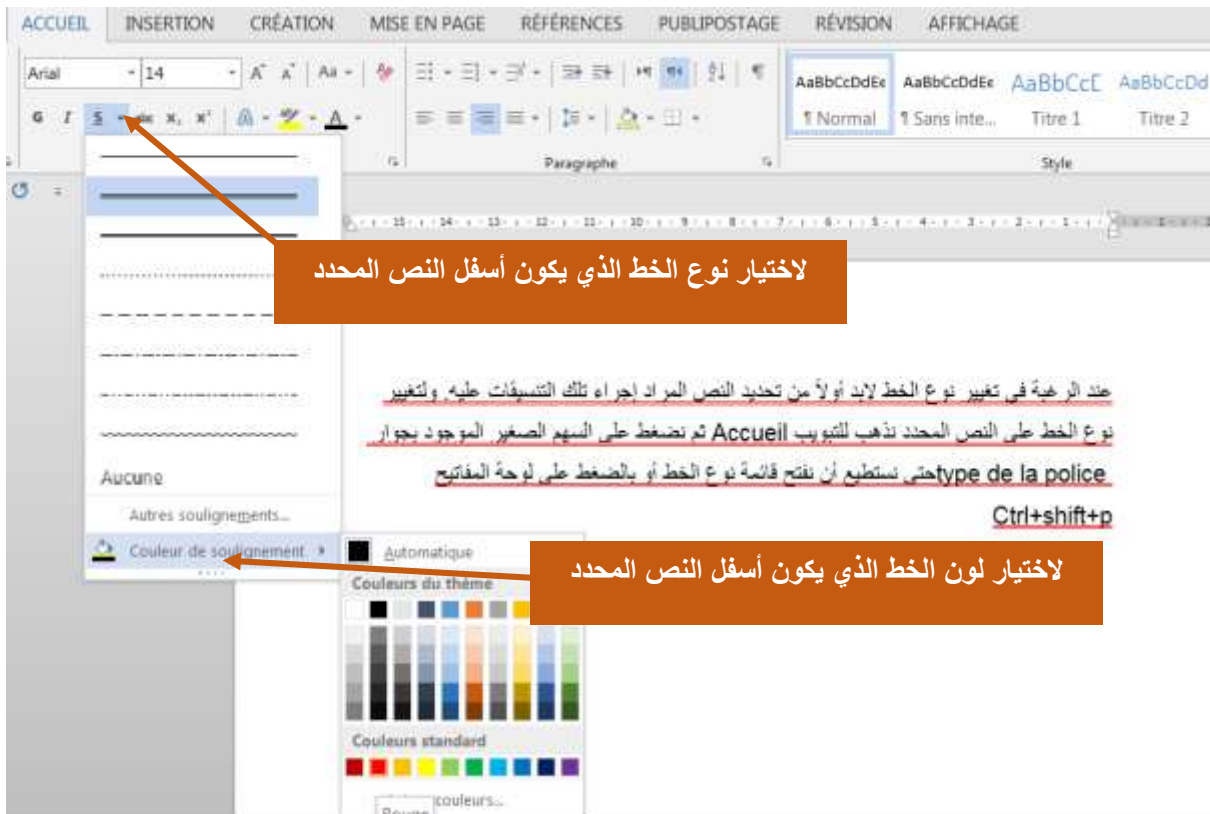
ACCUEIL INSERTION CRÉATION MISE EN PAGE RÉFÉRENCES PUBLIPOSTAGE RÉVISION AFFICHAGE

Arial 14

G I S abc $x_2$ $x^2$

Paragraphe

AaBbCcDdEe ¶ Normal
AaBbCcDdEe ¶ Sans inte...
AaBbCcE Titre 1
AaBbCcDd Titre 2

Style

لاختيار نوع الخط الذي يكون أسفل النص المحدد

Aucune

Autres soulignements...

Couleur de soulignement

Automatique

Couleurs du thème

Couleurs standard

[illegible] couleurs...

عند الرغبة في تغيير نوع الخط لابد أولاً من تحديد النص المراد إجراء تلك التنسيقات عليه, ولتغيير نوع الخط على النص المحدد نذهب للتبويب Accueil ثم نضغط على السهم الصغير الموجود بجوار type de la police حتى نستطيع أن نفتح قائمة نوع الخط أو بالضغط على لوحة المفاتيح Ctrl+shift+p

لاختيار لون الخط الذي يكون أسفل النص المحدد